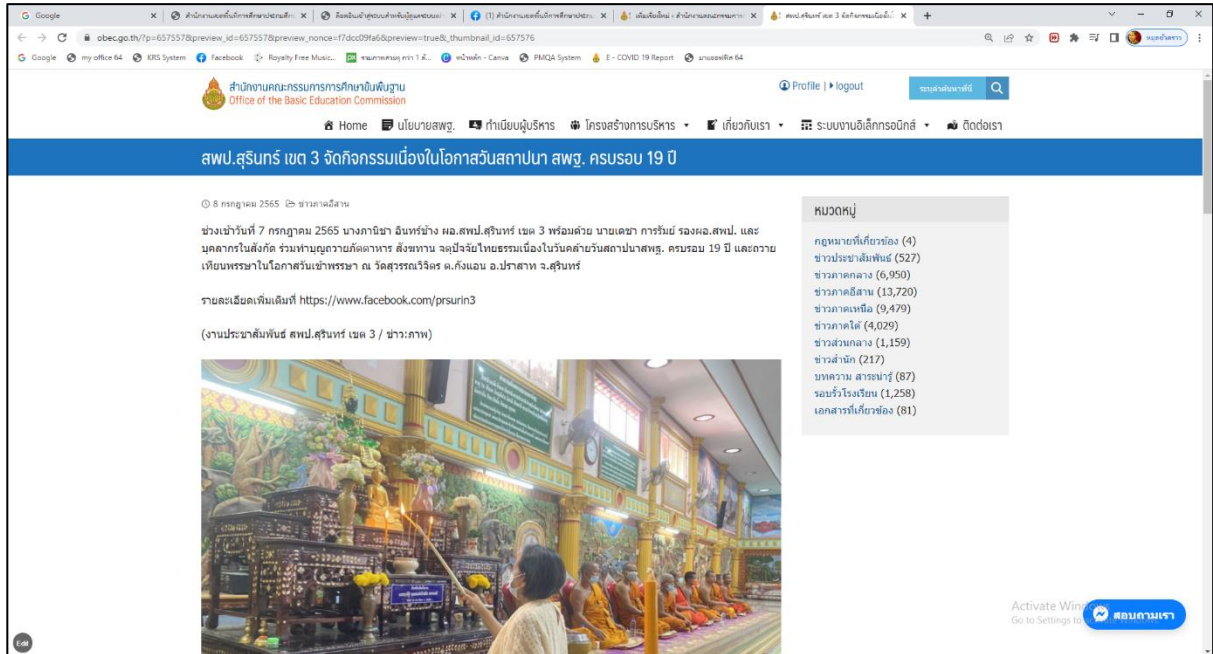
G Google | สำนักงานเขตพื้นที่การศึกษาประถมศึกษา | ล็อกอินเข้าสู่ระบบสำหรับผู้ดูแลระบบเว็บ | (1) สำนักงานเขตพื้นที่การศึกษาประถ | เพิ่มเรื่องใหม่ ‹ สำนักงานคณะกรรมการ | สพป.สุรินทร์ เขต 3 จัดกิจกรรมเนื่องใ

obec.go.th/?p=657557&preview_id=657557&preview_nonce=f7dcc09fa6&preview=true&_thumbnail_id=657576

Google my office 64 KRS System Facebook Royalty Free Music... หน้าหลัก - Canva PMQA System E - COVID 19 Report

สำนักงานคณะกรรมการการศึกษาขั้นพื้นฐาน
Office of the Basic Education Commission

Profile | logout

Home นโยบายสพฐ. ทำเนียบผู้บริหาร โครงสร้างการบริหาร เกี่ยวกับเรา ระบบงานอิเล็กทรอนิกส์ ติดต่อเรา

สพป.สุรินทร์ เขต 3 จัดกิจกรรมเนื่องในโอกาสวันสถาปนา สพฐ. ครบรอบ 19 ปี

8 กรกฎาคม 2565 ข่าวภาคอีสาน

ช่วงเช้าวันที่ 7 กรกฎาคม 2565 นางกาญจนา อินทร์ช้าง ผอ.สพป.สุรินทร์ เขต 3 พร้อมด้วย นายเดชา การรัมย์ รองผอ.สพป. และบุคลากรในสังกัด ร่วมทำบุญถวายภัตตาหาร สังฆทาน จตุปัจจัยไทยธรรมเนื่องในวันคล้ายวันสถาปนาสพฐ. ครบรอบ 19 ปี และถวายเทียนพรรษาในโอกาสวันเข้าพรรษา ณ วัดสุวรรณวิจิตร ต.กังแอน อ.ปราสาท จ.สุรินทร์

รายละเอียดเพิ่มเติมที่ https://www.facebook.com/prsurin3

(งานประชาสัมพันธ์ สพป.สุรินทร์ เขต 3 / ข่าว:ภาพ)

หมวดหมู่
กฎหมายที่เกี่ยวข้อง (4)
ข่าวประชาสัมพันธ์ (527)
ข่าวภาคกลาง (6,950)
ข่าวภาคอีสาน (13,720)
ข่าวภาคเหนือ (9,479)
ข่าวภาคใต้ (4,029)
ข่าวส่วนกลาง (1,159)
ข่าวสำนัก (217)
บทความ สาระน่ารู้ (87)
รอบรั้วโรงเรียน (1,258)
เอกสารที่เกี่ยวข้อง (81)

Activate Windows
Go to Settings to

สอบถามเรา

Edit